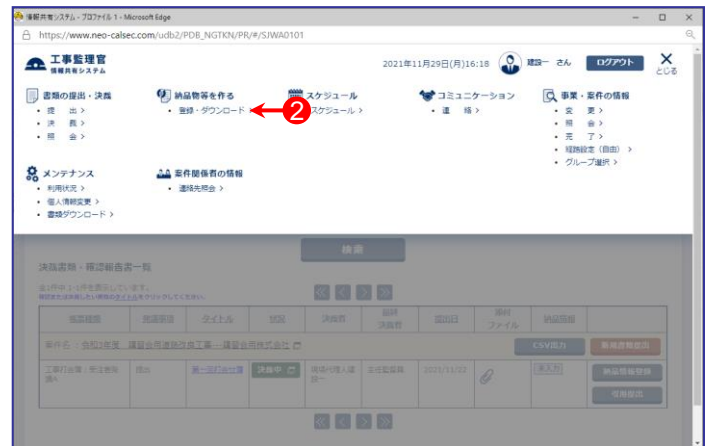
情報共有システム - プロファイル 1 - Microsoft Edge
https://www.neo-calsec.com/udb2/PDB_NGTKN/PR/#/SJWA0101

工事監理官
情報共有システム

2021年11月29日(月)16:18　建設一 さん　ログアウト　とじる

書類の提出・決裁
・提　出 >
・決　裁 >
・照　会 >

納品物等を作る
・登録・ダウンロード

2

スケジュール
・スケジュール >

コミュニケーション
・連　絡 >

事業・案件の情報
・変　更 >
・照　会 >
・完　了 >
・経路設定（自由） >
・グループ選択 >

メンテナンス
・利用状況 >
・個人情報変更 >
・書類ダウンロード >

案件関係者の情報
・連絡先照会 >

検索

決裁書類・報提報告書一覧

全1件中 1～1件を表示しています。

| 書類種類 | 書類区分 | タイトル | 状況 | 決裁者 | 回付決裁者 | 提出日 | 添付ファイル | 納品関連 |
|---|---|---|---|---|---|---|---|---|
| 案件名：令和3年度　建設会社道路改良工事 - 建設会社株式会社 | | | | | | | | CSV出力　帳票書類出力 |
| 工事打合簿：発注者協議 | 提出 | 第一回打合せ簿 | 決裁中 | 現場代理人 建設 | 主任監督員 | 2021/11/22 | | 未入力　納品情報登録　印刷出力 |